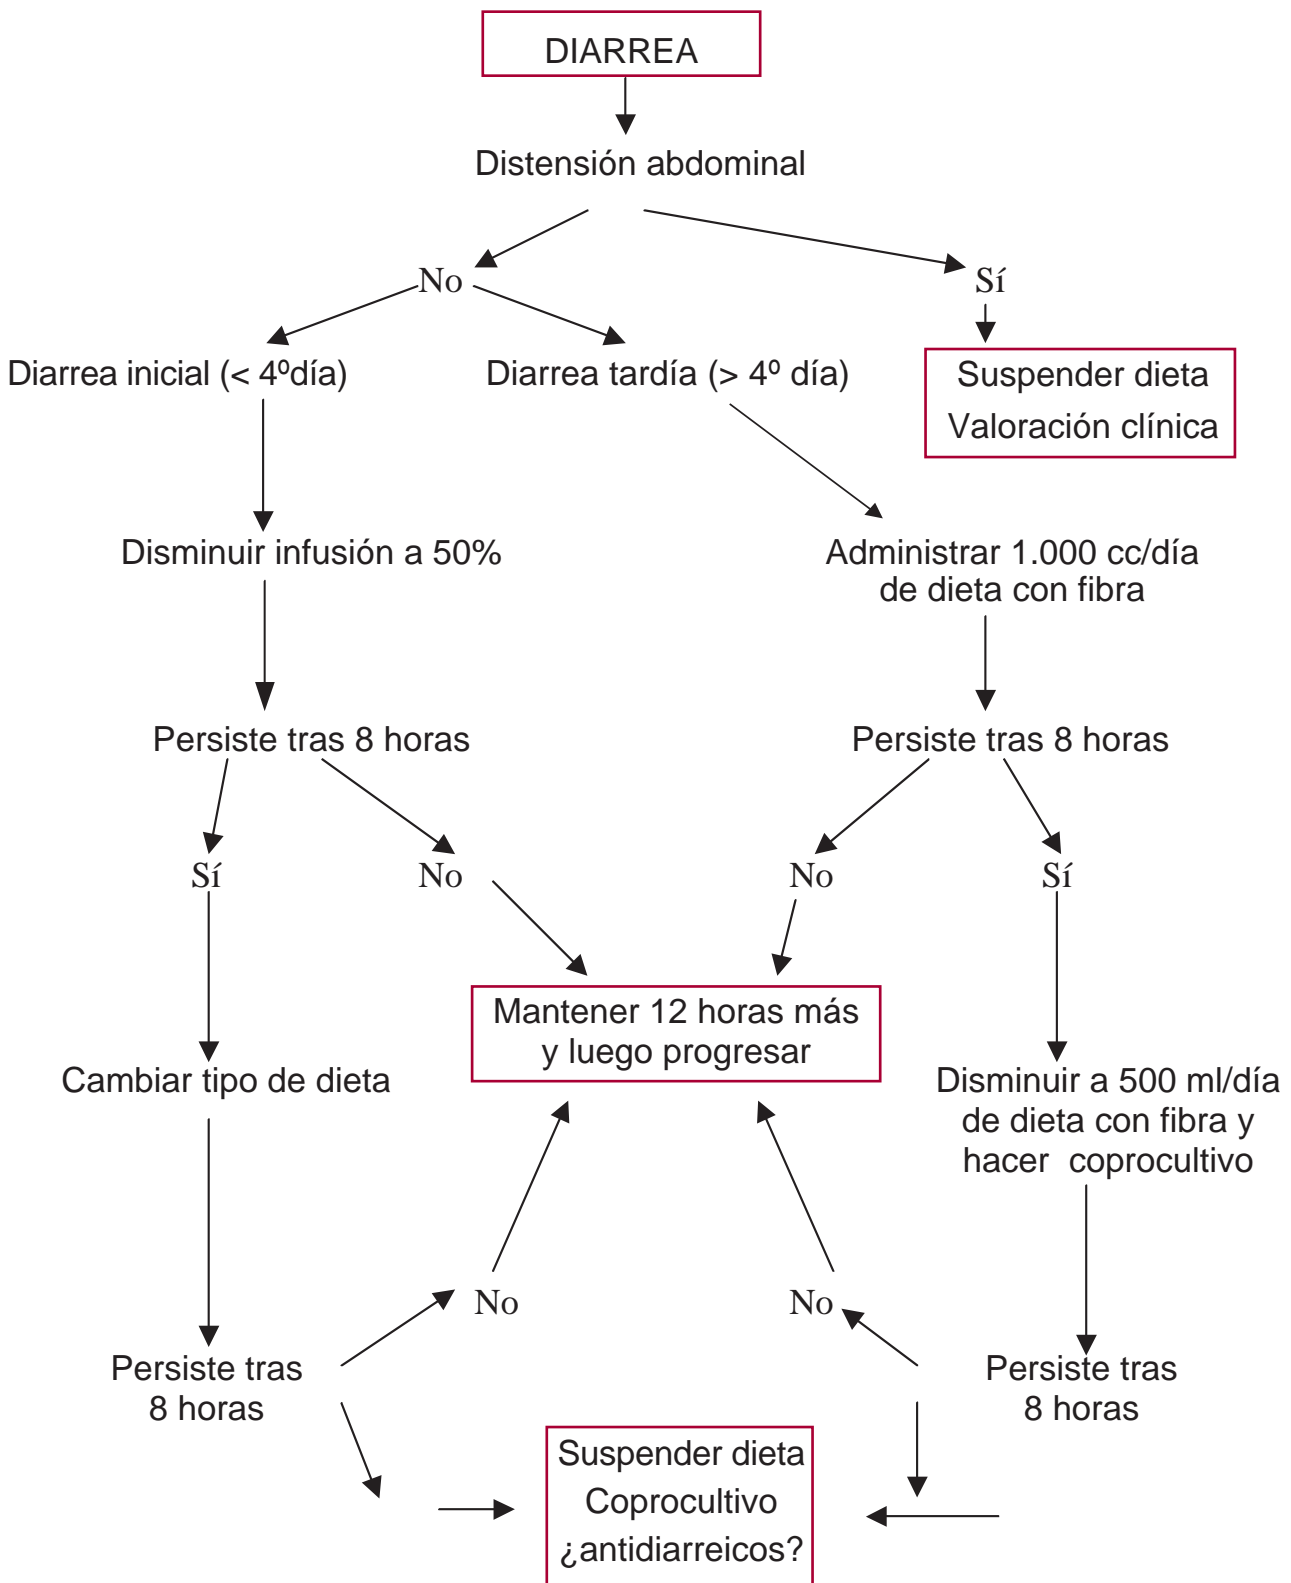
DIARREA

Distensión abdominal

No

Sí

Diarrea inicial (< 4ºdía)

Diarrea tardía (> 4º día)

Suspender dieta
Valoración clínica

Disminuir infusión a 50%

Administrar 1.000 cc/día de dieta con fibra

Persiste tras 8 horas

Persiste tras 8 horas

Sí

No

No

Sí

Mantener 12 horas más y luego progresar

Cambiar tipo de dieta

Disminuir a 500 ml/día de dieta con fibra y hacer coprocultivo

No

No

Persiste tras 8 horas

Persiste tras 8 horas

Suspender dieta
Coprocultivo
¿antidiarreicos?